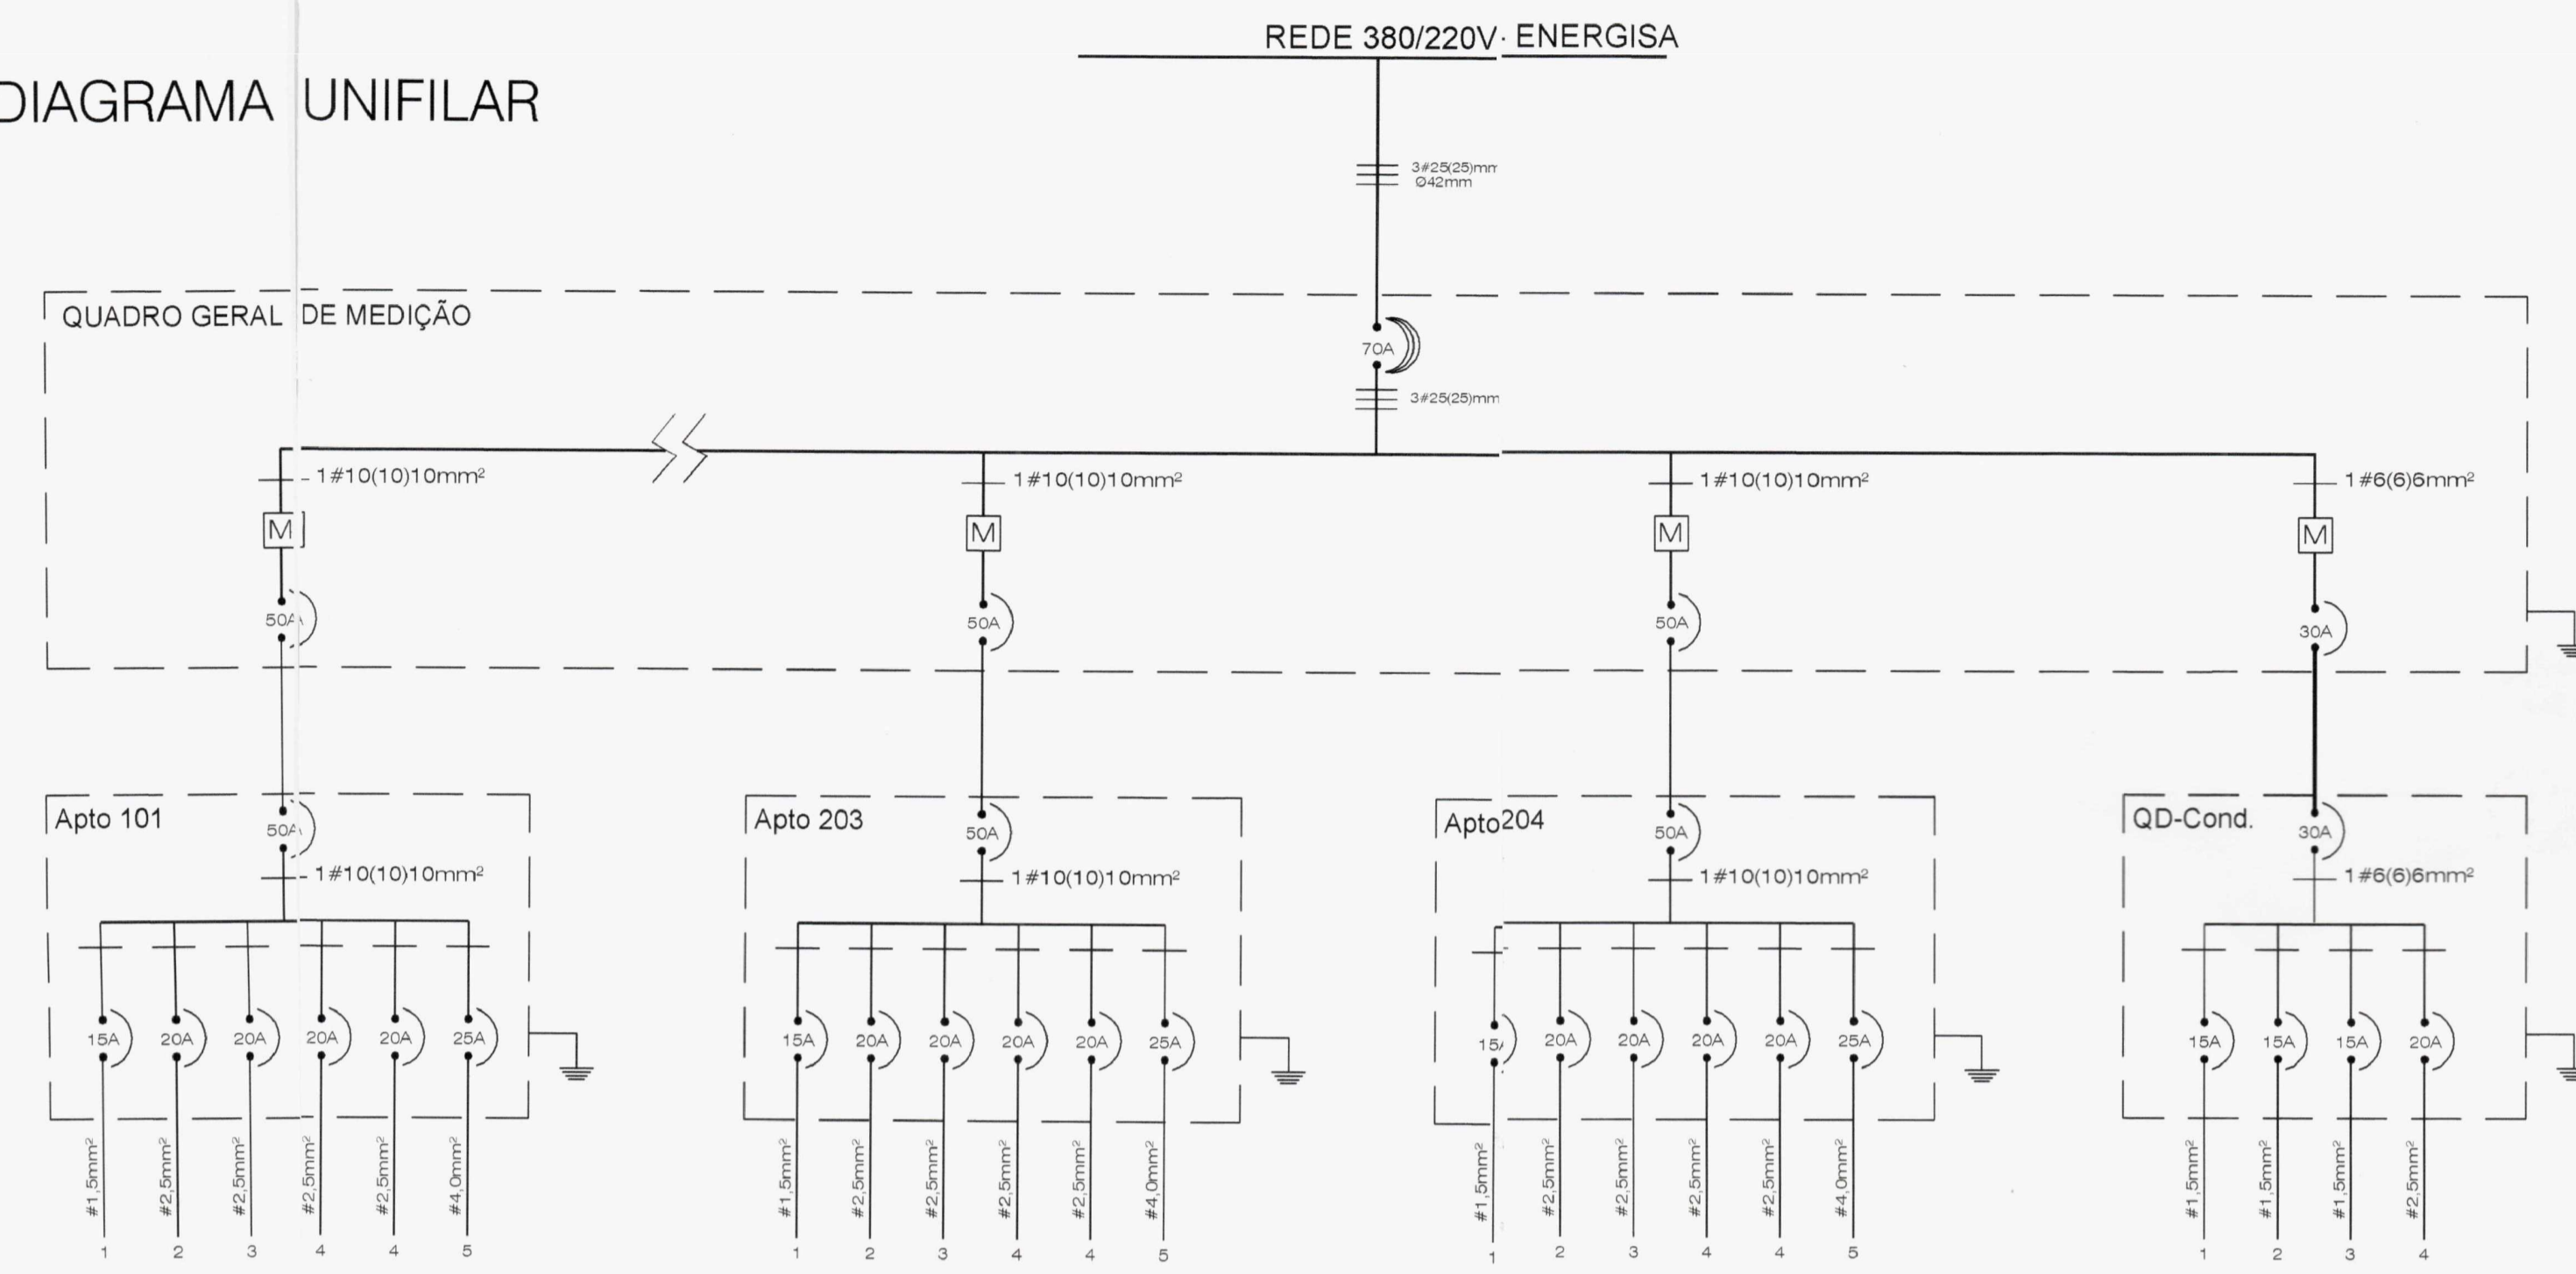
DIAGRAMA UNIFILAR

REDE 380/220V· ENERGISA

3#25(25)mm
Ø42mm

QUADRO GERAL DE MEDIÇÃO

70A

3#25(25)mm

1#10(10)10mm²

M

50A

1#10(10)10mm²

M

50A

1#10(10)10mm²

M

50A

1#6(6)6mm²

M

30A

Apto 101

50A

1#10(10)10mm²

15A 20A 20A 20A 20A 25A

#1,5mm² #2,5mm² #2,5mm² #2,5mm² #2,5mm² #4,0mm²

1 2 3 4 4 5

Apto 203

50A

1#10(10)10mm²

15A 20A 20A 20A 20A 25A

#1,5mm² #2,5mm² #2,5mm² #2,5mm² #2,5mm² #4,0mm²

1 2 3 4 4 5

Apto204

50A

1#10(10)10mm²

15A 20A 20A 20A 20A 25A

#1,5mm² #2,5mm² #2,5mm² #2,5mm² #2,5mm² #4,0mm²

1 2 3 4 4 5

QD-Cond.

30A

1#6(6)6mm²

15A 15A 15A 20A

#1,5mm² #1,5mm² #1,5mm² #2,5mm²

1 2 3 4